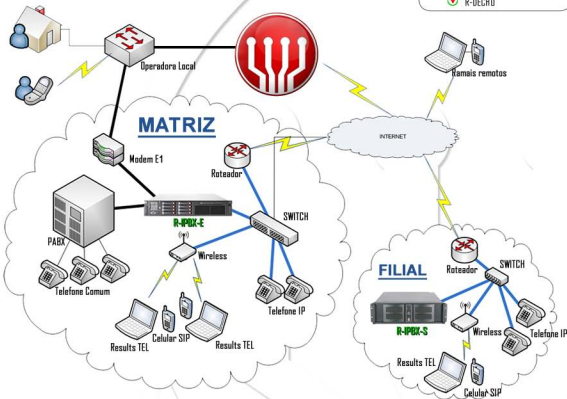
R-DECHO

Operadora Local

Ramais remotos

MATRIZ

Modem E1

INTERNET

Roteador

R-IPBX-E

SWITCH

PABX

Wireless

Telefone Comum

Telefone IP

Celular SIP

Results TEL

Results TEL

FILIAL

Roteador

SWITCH

R-IPBX-S

Wireless

Telefone IP

Results TEL

Celular SIP